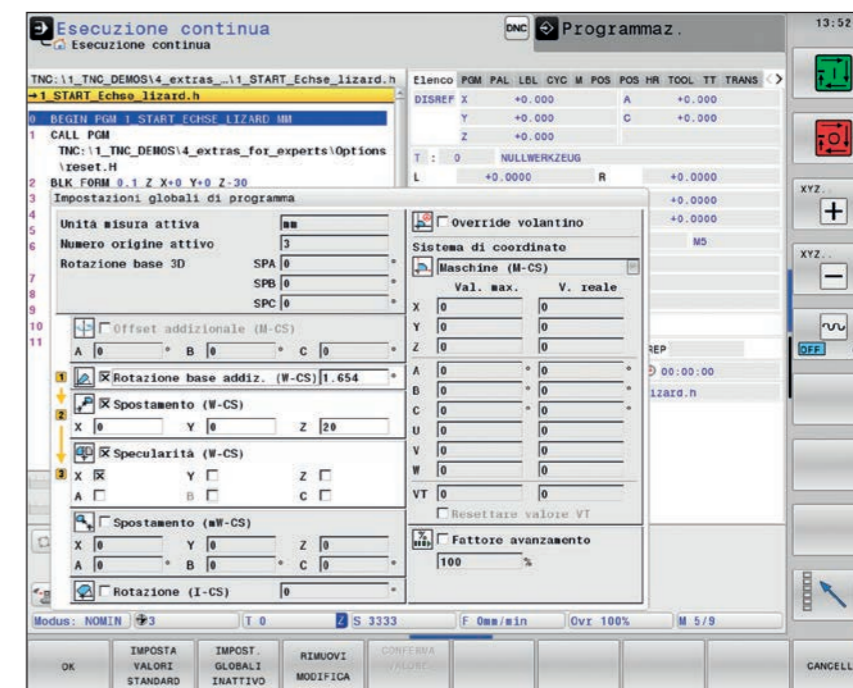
Esecuzione continua
Esecuzione continua

DNC Programmaz.

13:52

TNC:\1_TNC_DEMOS\4_extras_..\1_START_Echse_lizard.h
→1_START_Echse_lizard.h
0 BEGIN PGM 1_START_ECHSE_LIZARD MM
1 CALL PGM TNC:\1_TNC_DEMOS\4_extras_for_experts\Options\reset.H
2 BLK FORM 0.1 Z X+0 Y+0 Z-30
3
4
5
6
7
8
9
10
11

Elenco PGM PAL LBL CYC M POS POS HR TOOL TT TRANS
DISREF X +0.000 A +0.000
Y +0.000 C +0.000
Z +0.000
T : 0 NULLWERKZEUG
L +0.0000 R +0.0000
+0.0000
+0.0000
M5
REP
00:00:00
izard.h

Impostazioni globali di programma
Unità misura attiva mm
Numero origine attivo 3
Rotazione base 3D SPA 0 °
SPB 0 °
SPC 0 °

Offset addizionale (M-CS)
A 0 ° B 0 ° C 0 °

1 Rotazione base addiz. (W-CS) 1.654 °

Spostamento (W-CS)
X 0 Y 0 Z 20

2

Specularità (W-CS)
3 X Y Z
A B C

Spostamento (mW-CS)
X 0 Y 0 Z 0
A 0 ° B 0 ° C 0 °

Rotazione (I-CS) 0 °

Override volantino
Sistema di coordinate
Maschine (M-CS)
Val. max. V. reale
X 0 0
Y 0 0
Z 0 0
A 0 ° 0 °
B 0 ° 0 °
C 0 ° 0 °
U 0 0
V 0 0
W 0 0
VT 0 0
Resettare valore VT

Fattore avanzamento
100 %

XYZ.
XYZ.
OFF

Modus: NOMIN 3 T 0 S 3333 F 0mm/min Ovr 100% M 5/9

OK
IMPOSTA VALORI STANDARD
IMPOST. GLOBALI INATTIVO
RIMUOVI MODIFICA
CONFERMA VALORE
CANCELL